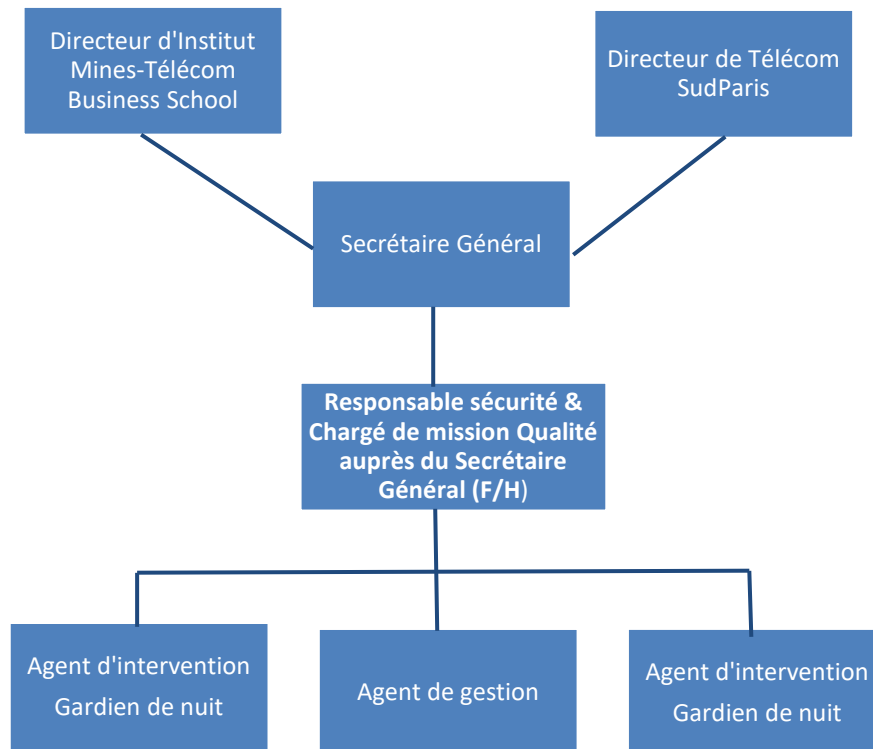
Directeur d'Institut Mines-Télécom Business School

Directeur de Télécom SudParis

Secrétaire Général

Responsable sécurité & Chargé de mission Qualité auprès du Secrétaire Général (F/H)

Agent d'intervention
Gardien de nuit

Agent de gestion

Agent d'intervention
Gardien de nuit